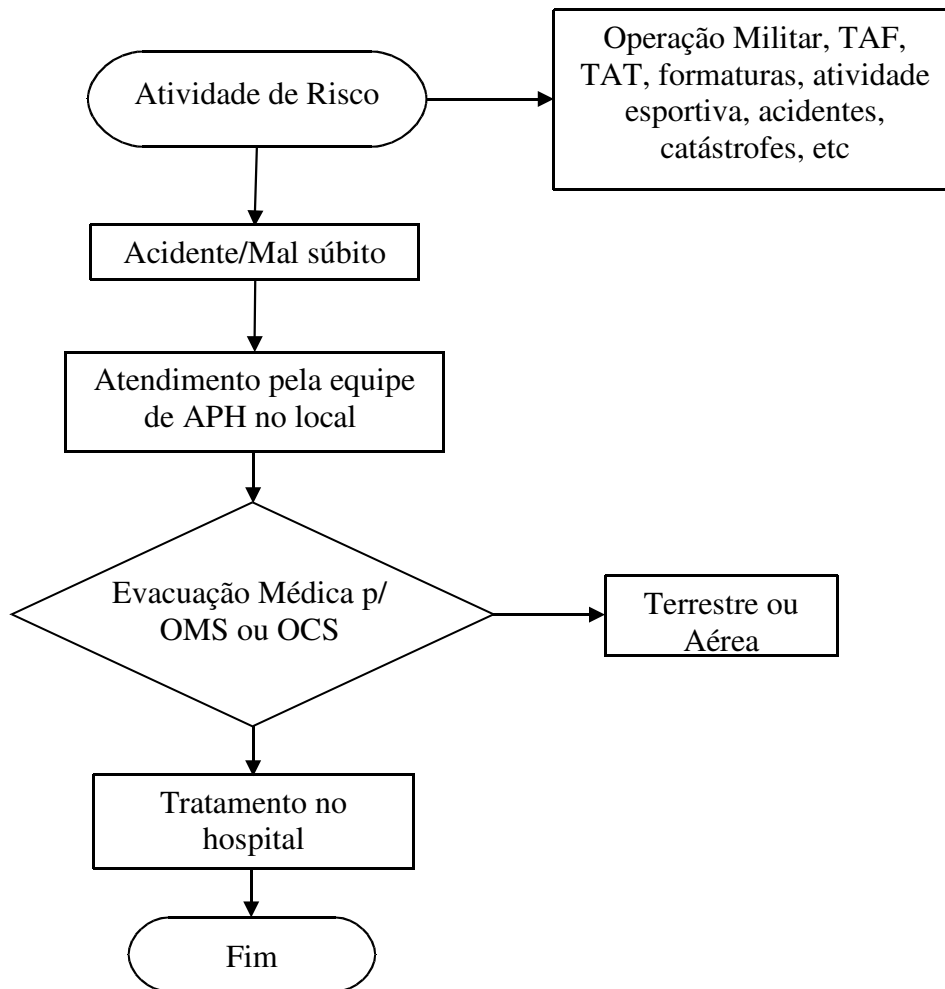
Atividade de Risco

Operação Militar, TAF, TAT, formaturas, atividade esportiva, acidentes, catástrofes, etc

Acidente/Mal súbito

Atendimento pela equipe de APH no local

Evacuação Médica p/ OMS ou OCS

Terrestre ou Aérea

Tratamento no hospital

Fim